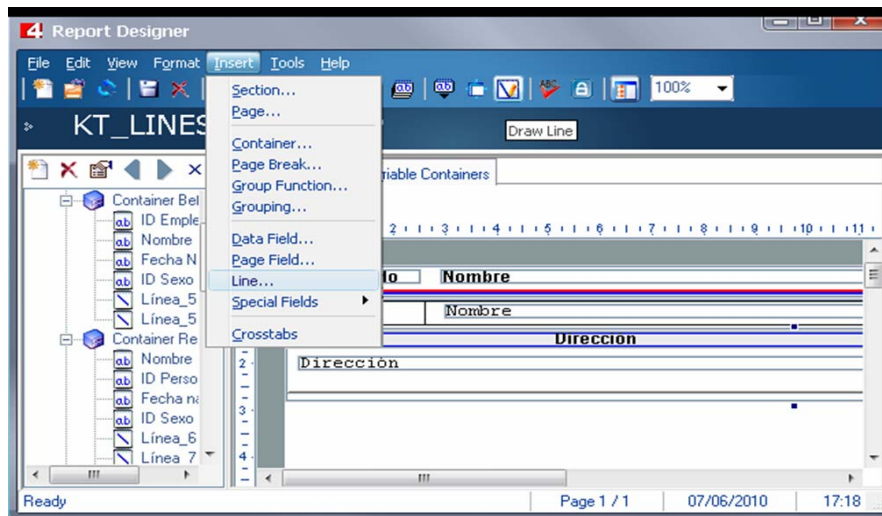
Report Designer

File Edit View Format Insert Tools Help

100%

KT_LINES

Draw Line

Section...
Page...
Container...
Page Break...
Group Function...
Grouping...
Data Field...
Page Field...
Line...
Special Fields
Crosstabs

riable Containers

Container Bel
ID Emple
Nombre
Fecha N
ID Sexo
Línea_5
Línea_5
Container Re
Nombre
ID Perso
Fecha na
ID Sexo
Línea_6
Línea_7

2 3 4 5 6 7 8 9 10 11

lo Nombre
Nombre
Direccion
Dirección

2
3
4

Ready Page 1 / 1 07/06/2010 17:18